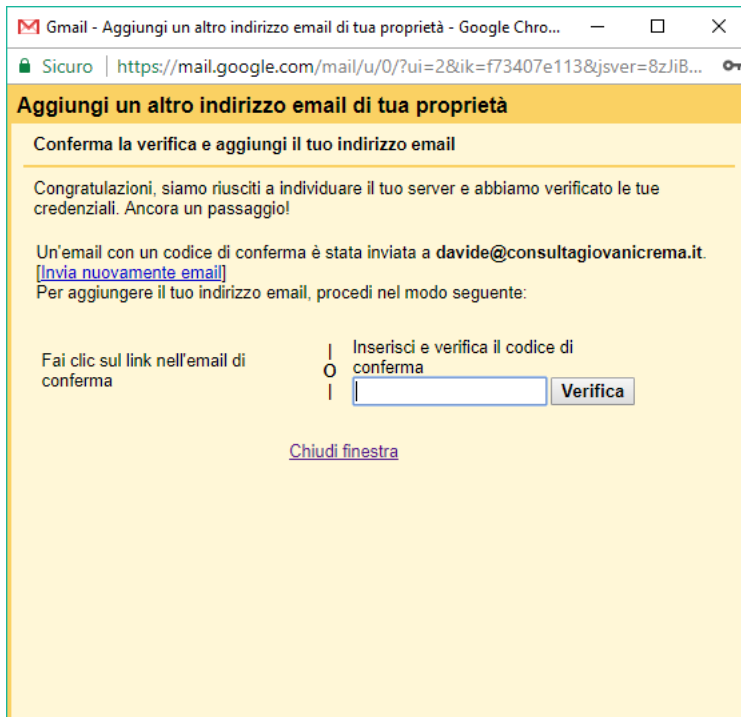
Gmail - Aggiungi un altro indirizzo email di tua proprietà - Google Chro...

Sicuro | https://mail.google.com/mail/u/0/?ui=2&ik=f73407e113&jsver=8zJiB...

Aggiungi un altro indirizzo email di tua proprietà

Conferma la verifica e aggiungi il tuo indirizzo email

Congratulazioni, siamo riusciti a individuare il tuo server e abbiamo verificato le tue credenziali. Ancora un passaggio!

Un'email con un codice di conferma è stata inviata a davide@consultagiovanicrema.it. [Invia nuovamente email]
Per aggiungere il tuo indirizzo email, procedi nel modo seguente:

Fai clic sul link nell'email di conferma

O

Inserisci e verifica il codice di conferma

Verifica

Chiudi finestra